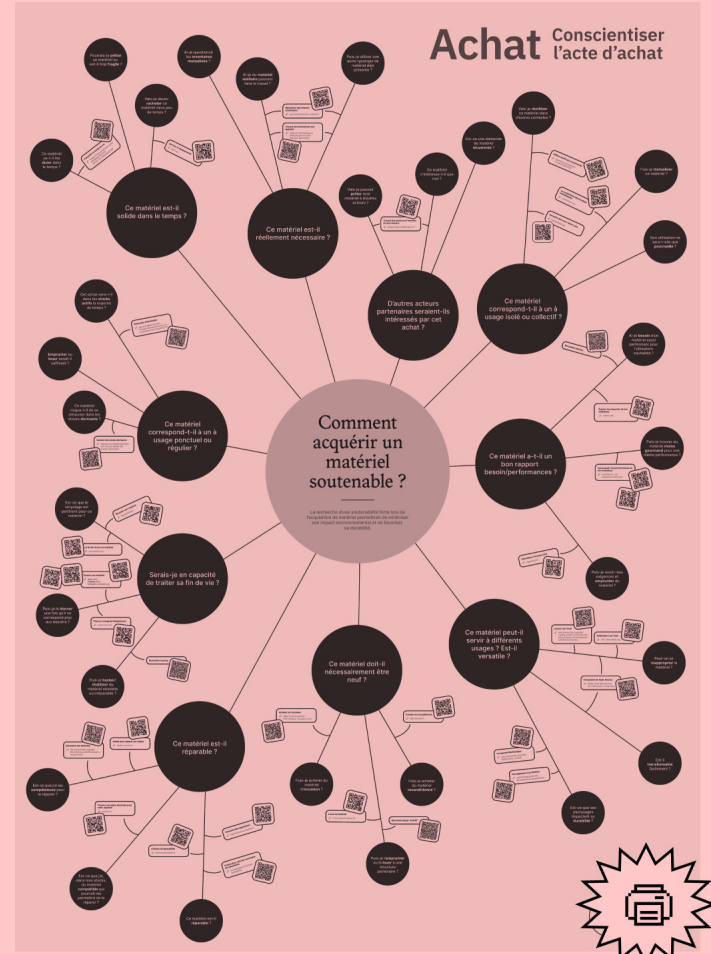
Achat Conscientiser l'acte d'achat

Comment acquérir un matériel soutenable ?

La recherche d'une soutenabilité forte lors de l'acquisition de matériel permet de minimiser son impact environnemental et de favoriser sa durabilité.

Ce matériel est-il solide dans le temps ?

Ce matériel est-il réellement nécessaire ?

D'autres acteurs partenaires seraient-ils intéressés par cet achat ?

Ce matériel correspond-t-il à un usage isolé ou collectif ?

Ce matériel correspond-t-il à un usage ponctuel ou régulier ?

Ce matériel a-t-il un bon rapport besoin/performances ?

Serais-je en capacité de traiter sa fin de vie ?

Ce matériel peut-il servir à différents usages ? Est-il versatile ?

Ce matériel doit-il nécessairement être neuf ?

Ce matériel est-il réparable ?

Ce matériel ne t-il pas durer dans le temps ?

Pourrais-je prolonger ce matériel ou est-il trop fragile ?

Vais-je devoir racheter ce matériel dans peu de temps ?

Puis-je utiliser une autre typologie de matériel déjà présente ?

Puis-je mutualiser ce matériel ?

Puis-je trouver du matériel moins gourmand pour une même performance ?

Puis-je acheter du matériel d'occasion ?

Puis-je acheter du matériel reconditionné ?

Puis-je le emprunter ou le louer à une structure partenaire ?

Ce matériel est-il réparable ?

Puis-je le donner une fois qu'il ne correspond plus aux besoins ?

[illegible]